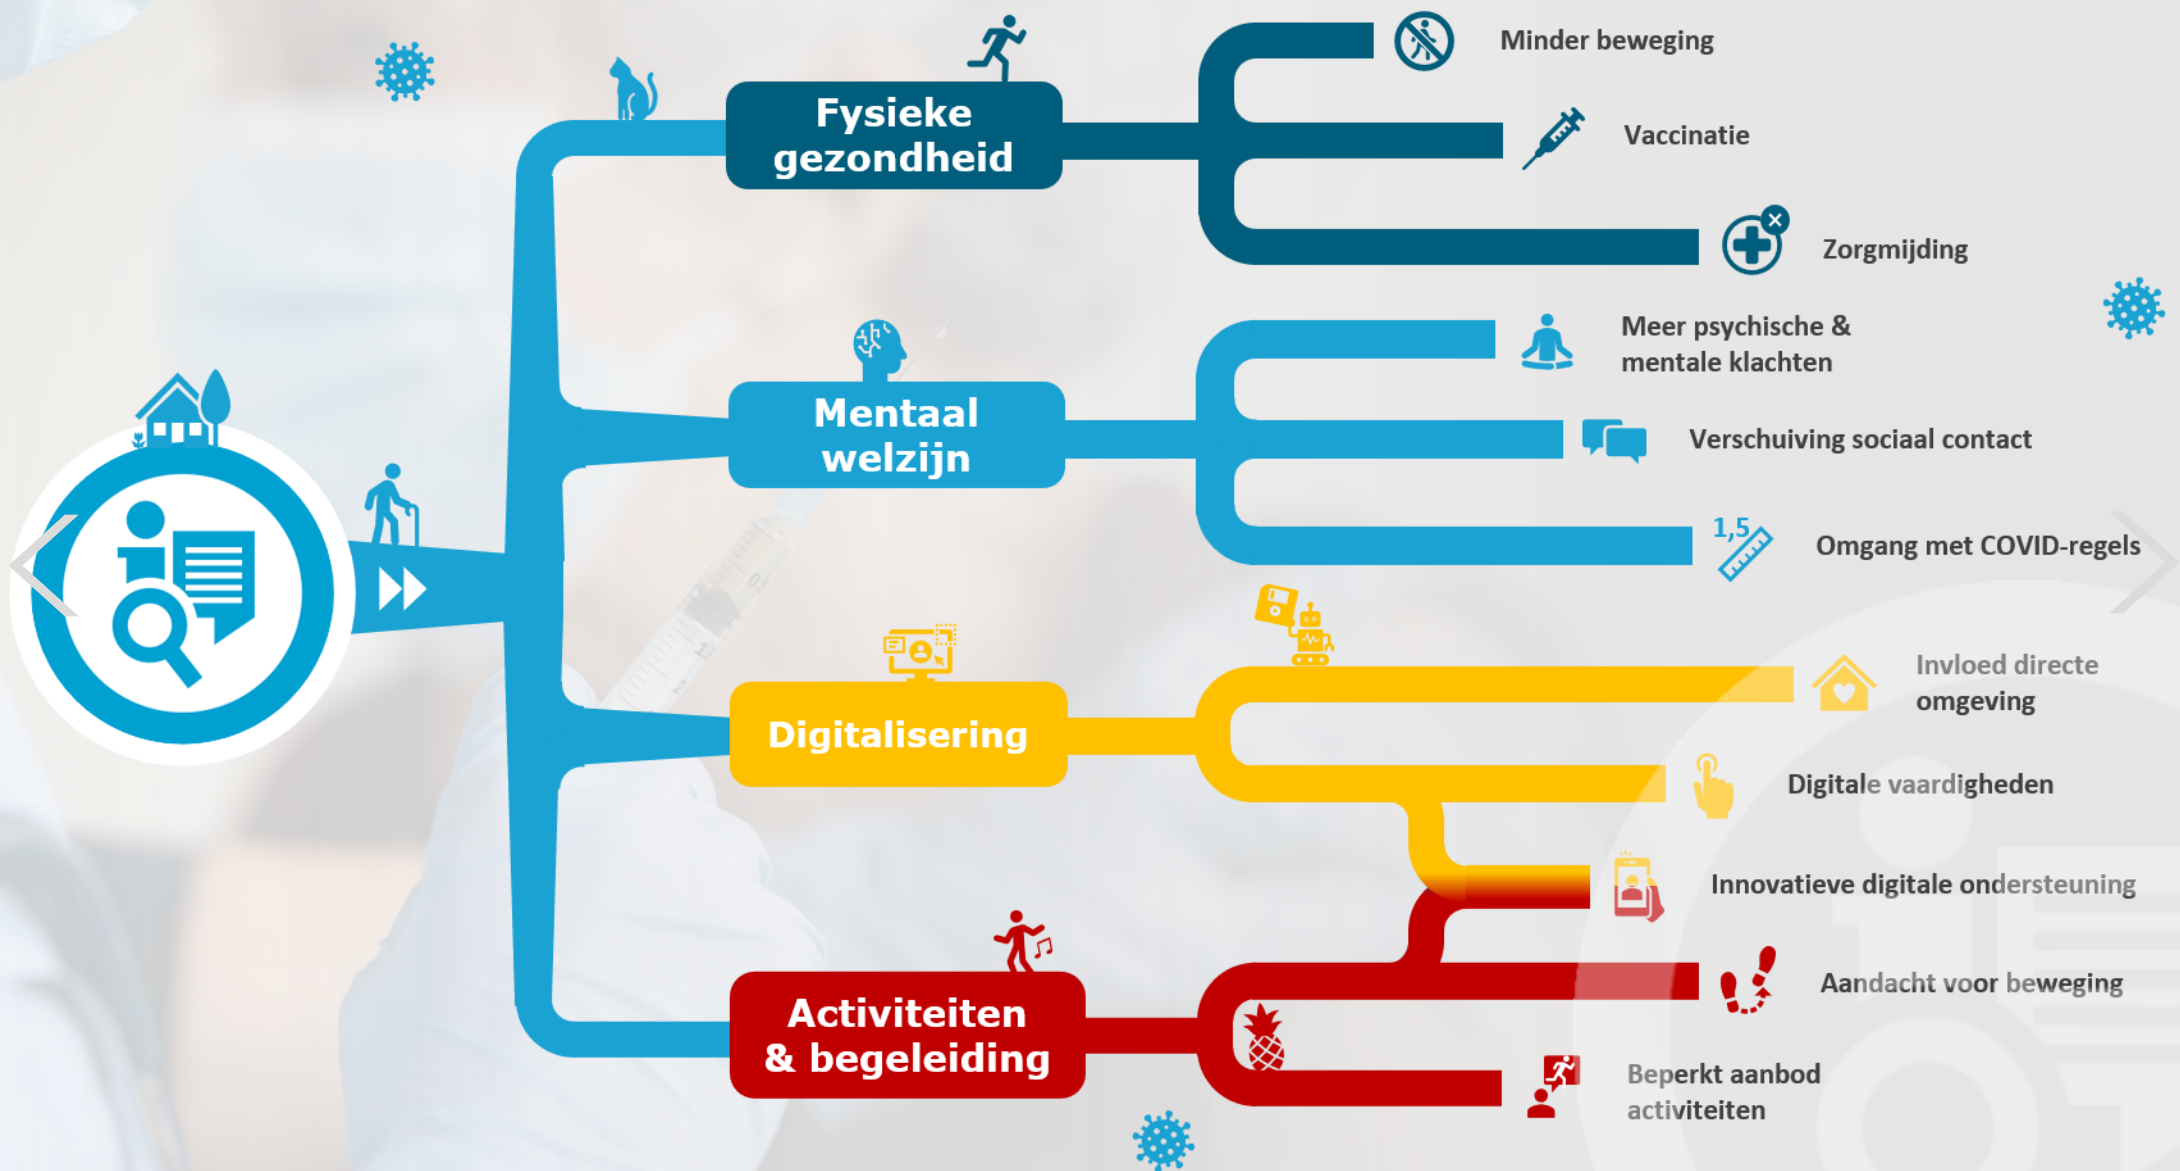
Fysieke gezondheid

Minder beweging

Vaccinatie

Zorgmijding

Mentaal welzijn

Meer psychische & mentale klachten

Verschuiving sociaal contact

1,5

Omgang met COVID-regels

Digitalisering

Invloed directe omgeving

Digitale vaardigheden

Innovatieve digitale ondersteuning

Activiteiten & begeleiding

Aandacht voor beweging

Beperkt aanbod activiteiten